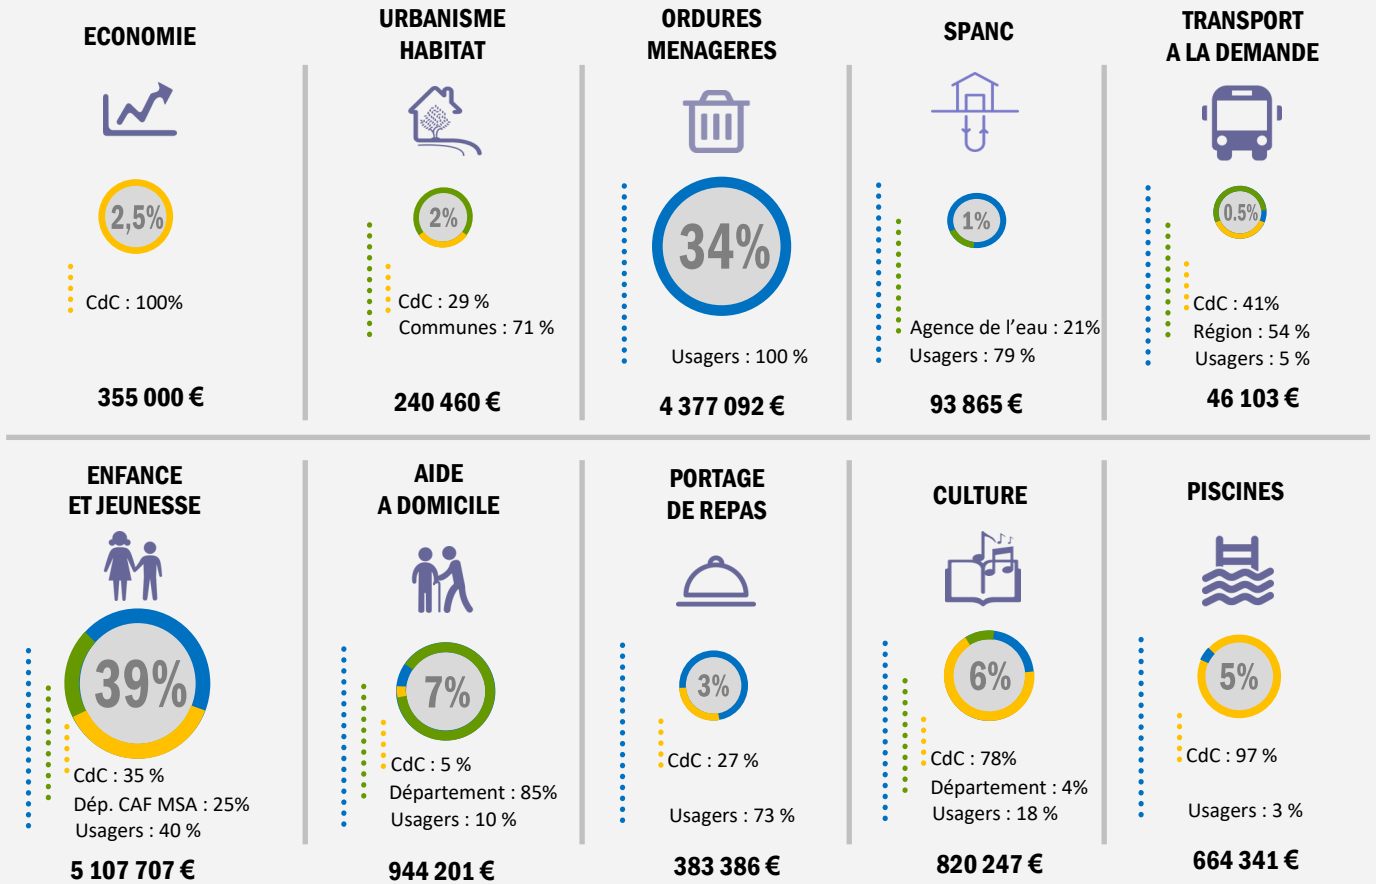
ECONOMIE

2,5%

CdC : 100%

355 000 €

URBANISME HABITAT

2%

CdC : 29 %
Communes : 71 %

240 460 €

ORDURES MENAGERES

34%

Usagers : 100 %

4 377 092 €

SPANC

1%

Agence de l'eau : 21%
Usagers : 79 %

93 865 €

TRANSPORT A LA DEMANDE

0.5%

CdC : 41%
Région : 54 %
Usagers : 5 %

46 103 €

ENFANCE ET JEUNESSE

39%

CdC : 35 %
Dép. CAF MSA : 25%
Usagers : 40 %

5 107 707 €

AIDE A DOMICILE

7%

CdC : 5 %
Département : 85%
Usagers : 10 %

944 201 €

PORTAGE DE REPAS

3%

CdC : 27 %

Usagers : 73 %

383 386 €

CULTURE

6%

CdC : 78%
Département : 4%
Usagers : 18 %

820 247 €

PISCINES

5%

CdC : 97 %

Usagers : 3 %

664 341 €